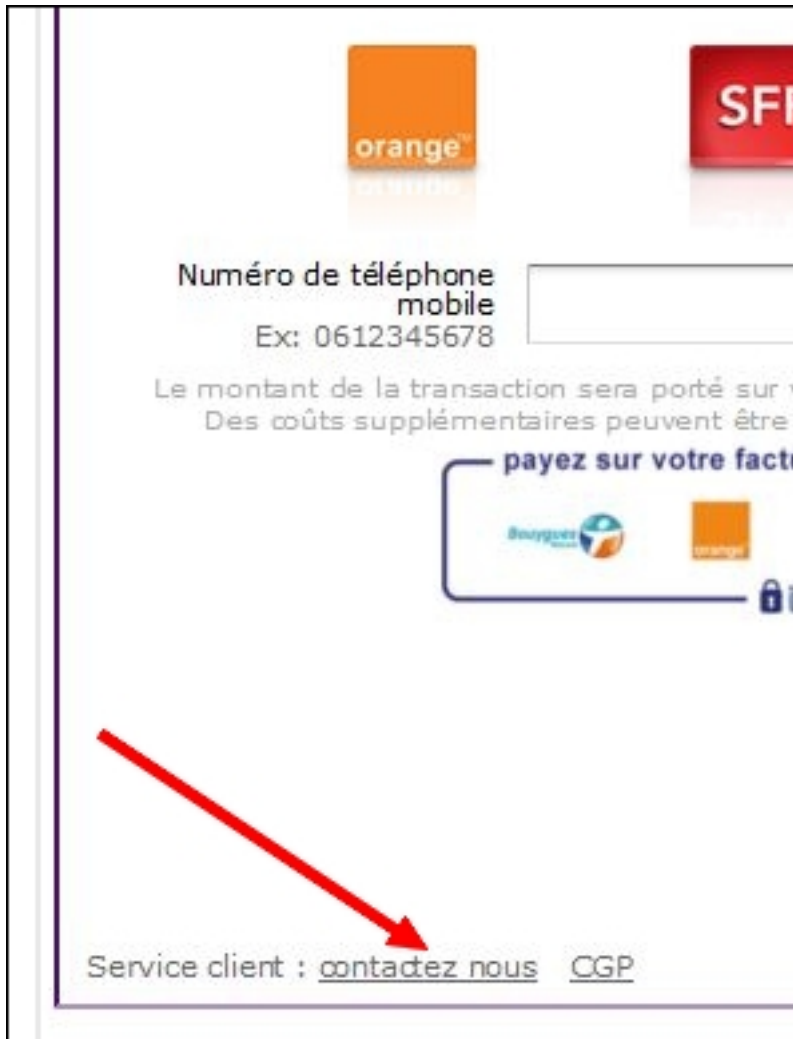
orange™

SF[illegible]

Numéro de téléphone mobile
Ex: 0612345678

Le montant de la transaction sera porté sur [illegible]
Des coûts supplémentaires peuvent être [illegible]

payez sur votre fact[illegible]

Bouygues

orange

Service client : contactez nous CGP